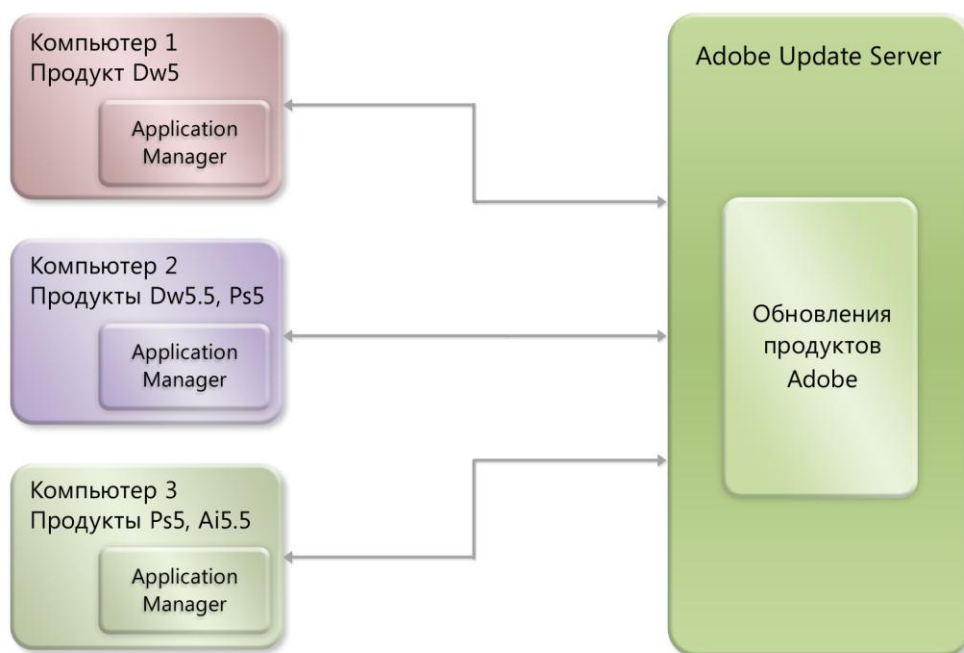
Компьютер 1
Продукт Dw5

Application Manager

Компьютер 2
Продукты Dw5.5, Ps5

Application Manager

Компьютер 3
Продукты Ps5, Ai5.5

Application Manager

Adobe Update Server

Обновления продуктов Adobe